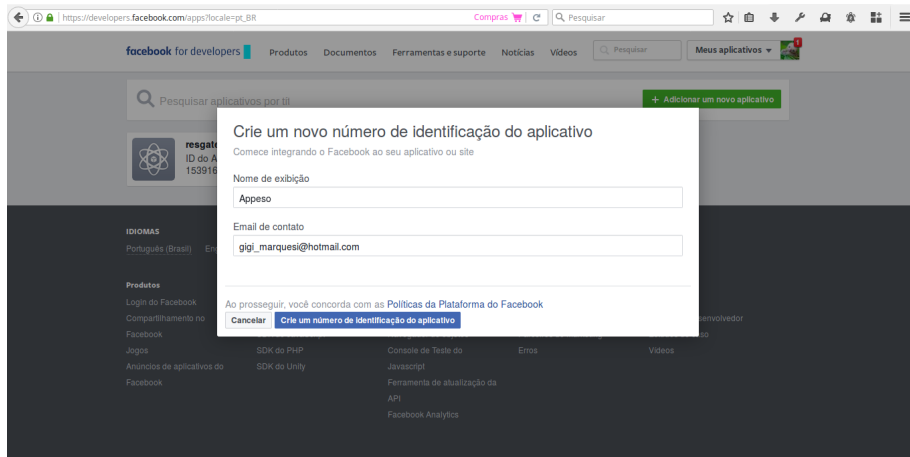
https://developers.facebook.com/apps?locale=pt_BR

Compras

Pesquisar

facebook for developers

Produtos

Documentos

Ferramentas e suporte

Notícias

Vídeos

Pesquisar

Meus aplicativos

Pesquisar aplicativos por tí

+ Adicionar um novo aplicativo

resgat

ID do A

153916

Crie um novo número de identificação do aplicativo

Comece integrando o Facebook ao seu aplicativo ou site

Nome de exibição

Appeso

Email de contato

gigi_marquesi@hotmail.com

Ao prosseguir, você concorda com as Políticas da Plataforma do Facebook

Cancelar

Crie um número de identificação do aplicativo

IDIOMAS

Português (Brasil)

Produtos

Login do Facebook

Compartilhamento no Facebook

Jogos

Anúncios de aplicativos do Facebook

SDK do PHP

SDK do Unity

Console de Teste do Javascript

Ferramenta de atualização da API

Facebook Analytics

Erros

senvolvedor

Vídeos